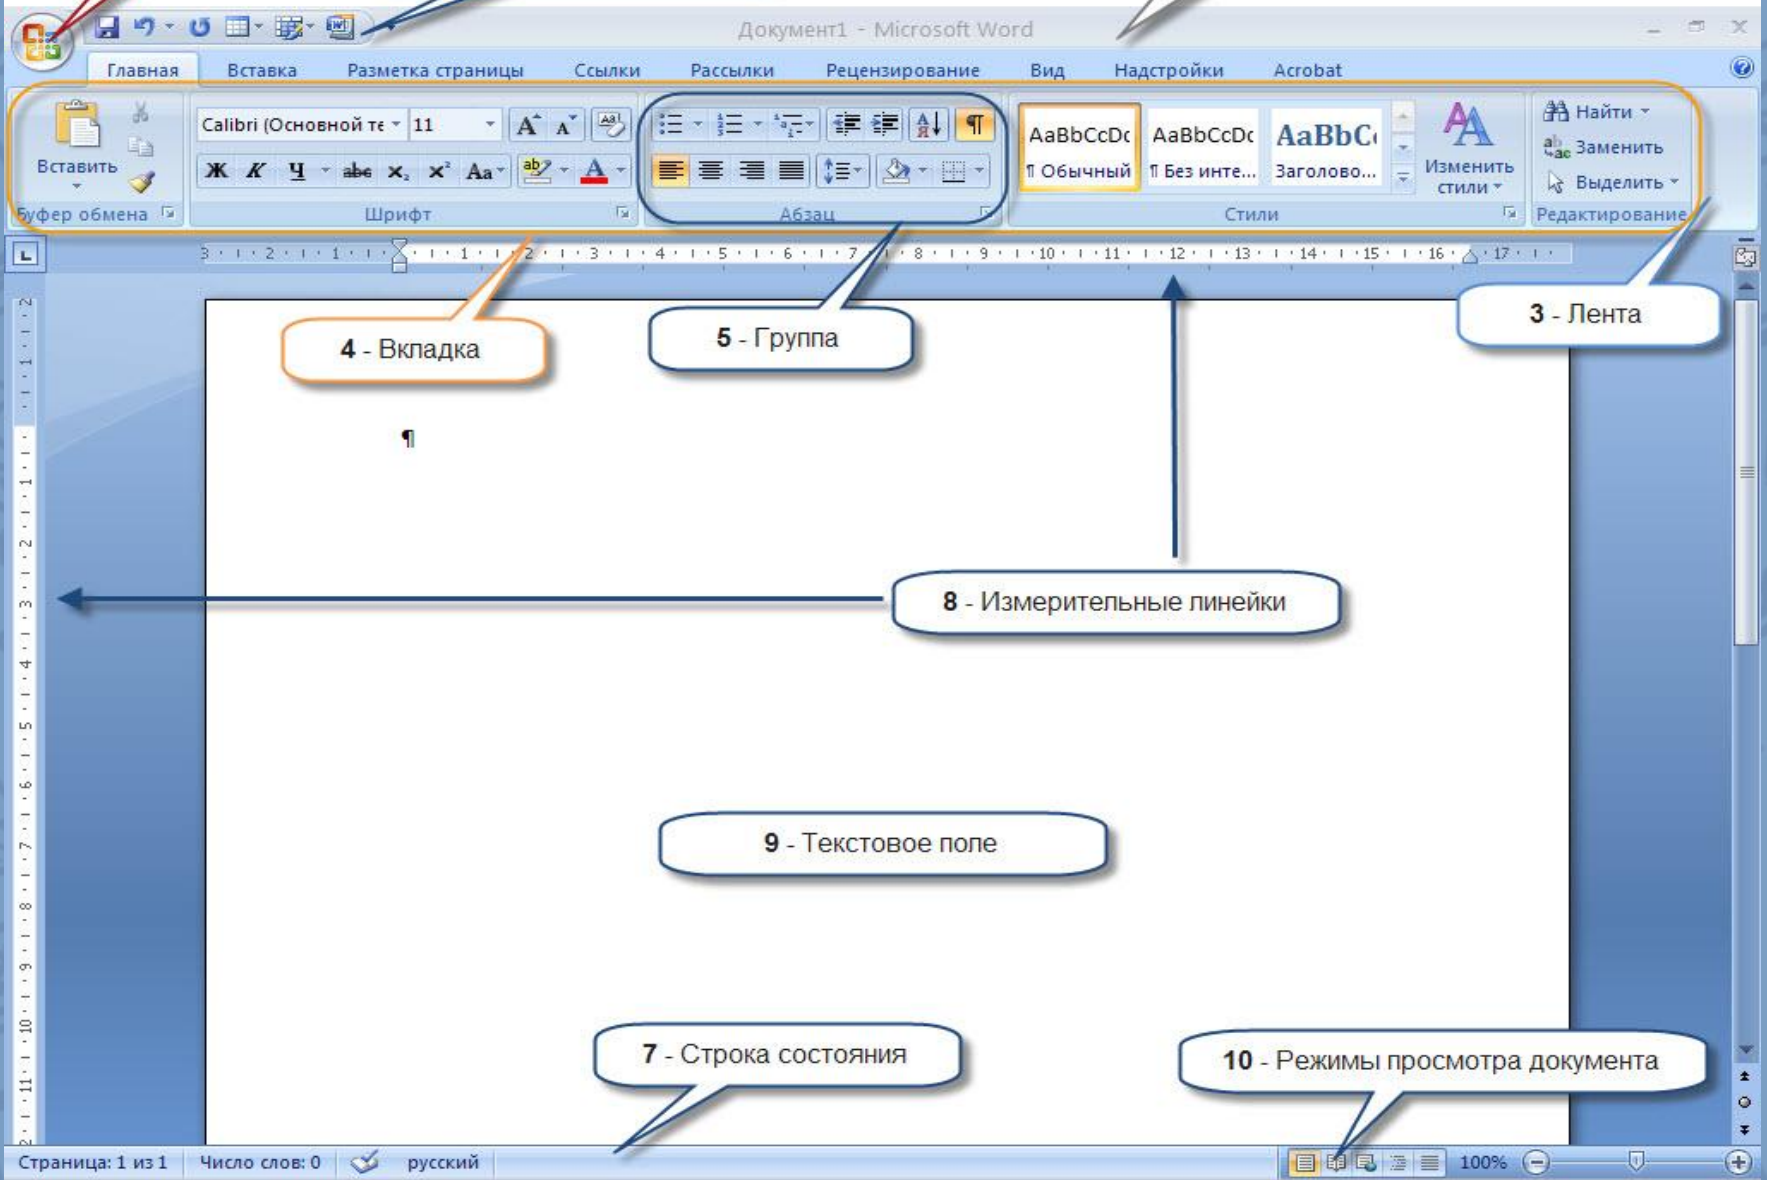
Документ1 - Microsoft Word

Главная Вставка Разметка страницы Ссылки Рассылки Рецензирование Вид Надстройки Acrobat

Вставить
Буфер обмена

Calibri (Основной те 11
Ж К Ч abe $x_2$ $x^2$ Aa
Шрифт

Абзац

AaBbCcDc ¶ Обычный
AaBbCcDc ¶ Без инте...
AaBbC Заголово...
Изменить стили
Стили

Найти
Заменить
Выделить
Редактирование

3 · 1 · 2 · 1 · 1 · 1 · 1 · 2 · 3 · 4 · 5 · 6 · 7 · 8 · 9 · 10 · 11 · 12 · 13 · 14 · 15 · 16 · 17

3 - Лента

4 - Вкладка

5 - Группа

¶

8 - Измерительные линейки

9 - Текстовое поле

7 - Строка состояния

10 - Режимы просмотра документа

Страница: 1 из 1 Число слов: 0 русский 100%